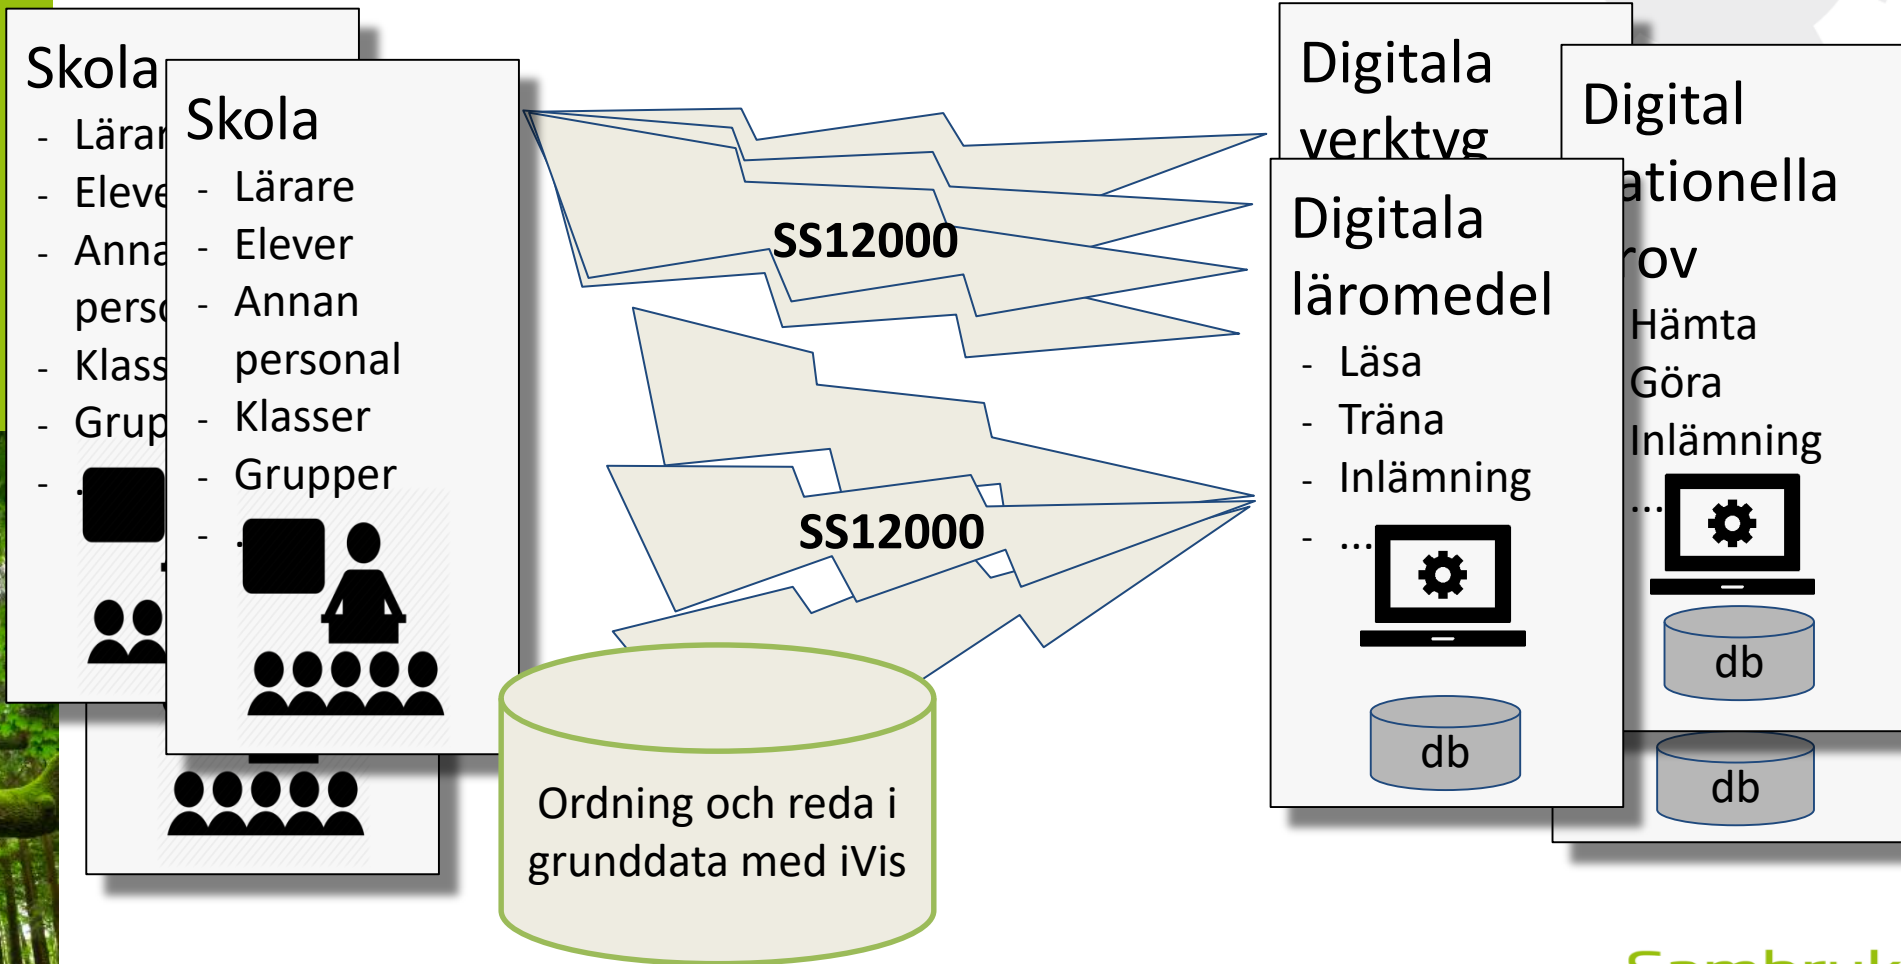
Skola
- Lärar
- Eleve
- Anna perso
- Klass
- Grup
- ...

Skola
- Lärare
- Elever
- Annan personal
- Klasser
- Grupper
- ...

SS12000

SS12000

Ordning och reda i grunddata med iVis

Digitala verktyg

Digital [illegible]ationella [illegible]rov
Hämta
Göra
Inlämning
...
db
db

Digitala läromedel
- Läsa
- Träna
- Inlämning
- ...
db

Sambruk